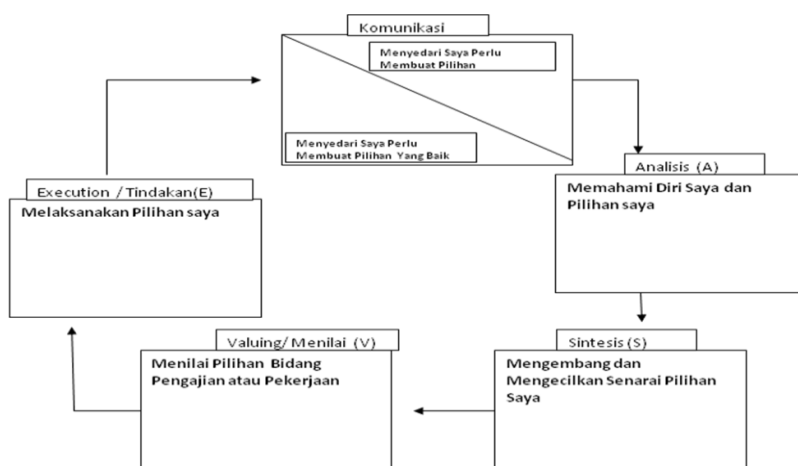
Komunikasi

Menyedari Saya Perlu Membuat Pilihan

Menyedari Saya Perlu Membuat Pilihan Yang Baik

Analisis (A)

Memahami Diri Saya dan Pilihan saya

Sintesis (S)

Mengembang dan Mengecilkan Senarai Pilihan Saya

Valuing/ Menilai (V)

Menilai Pilihan Bidang Pengajian atau Pekerjaan

Execution / Tindakan(E)

Melaksanakan Pilihan saya